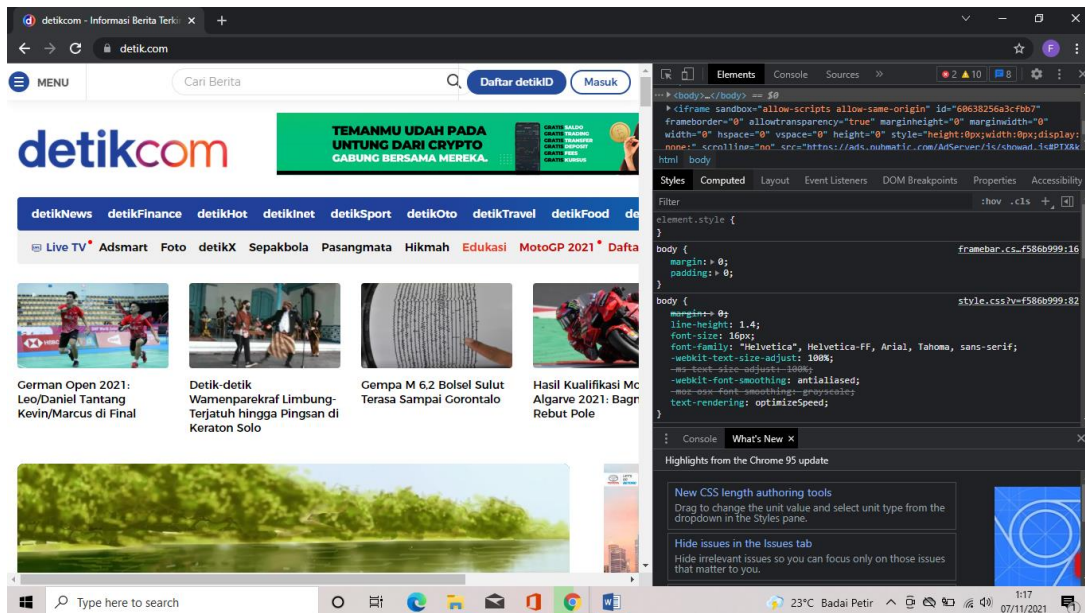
detikcom - Informasi Berita Terki ×
detik.com

MENU
Cari Berita
Daftar detikID
Masuk

detikcom

TEMANMU UDAH PADA UNTUNG DARI CRYPTO
GABUNG BERSAMA MEREKA.

detikNews detikFinance detikHot detikInet detikSport detikOto detikTravel detikFood de

Live TV Adsmart Foto detikX Sepakbola Pasangmata Hikmah Edukasi MotoGP 2021 Dafta

German Open 2021: Leo/Daniel Tantang Kevin/Marcus di Final

Detik-detik Wamenparekraf Limbung-Terjatuh hingga Pingsan di Keraton Solo

Gempa M 6,2 Bolsel Sulut Terasa Sampai Gorontalo

Hasil Kualifikasi Mo Algarve 2021: Bagn Rebut Pole

Elements Console Sources » 2 10 8

<body>…</body> == $0
<iframe sandbox="allow-scripts allow-same-origin" id="60638256a3cfbb7" frameborder="0" allowtransparency="true" marginheight="0" marginwidth="0" width="0" hspace="0" vspace="0" height="0" style="height:0px;width:0px;display: none;" scrolling="no" src="https://ads.pubmatic.com/AdServer/js/showad.js#PIX&k

html body

Styles Computed Layout Event Listeners DOM Breakpoints Properties Accessibility

Filter :hov .cls +

element.style {
}
body { framebar.cs…f586b999:16
margin: ▸ 0;
padding: ▸ 0;
}
body { style.css?v=f586b999:82
margin: ▸ 0;
line-height: 1.4;
font-size: 16px;
font-family: "Helvetica", Helvetica-FF, Arial, Tahoma, sans-serif;
-webkit-text-size-adjust: 100%;
-ms-text-size-adjust: 100%;
-webkit-font-smoothing: antialiased;
-moz-osx-font-smoothing: grayscale;
text-rendering: optimizeSpeed;
}

Console What's New ×

Highlights from the Chrome 95 update

New CSS length authoring tools
Drag to change the unit value and select unit type from the dropdown in the Styles pane.

Hide issues in the Issues tab
Hide irrelevant issues so you can focus only on those issues that matter to you.

Type here to search
23°C Badai Petir
1:17
07/11/2021